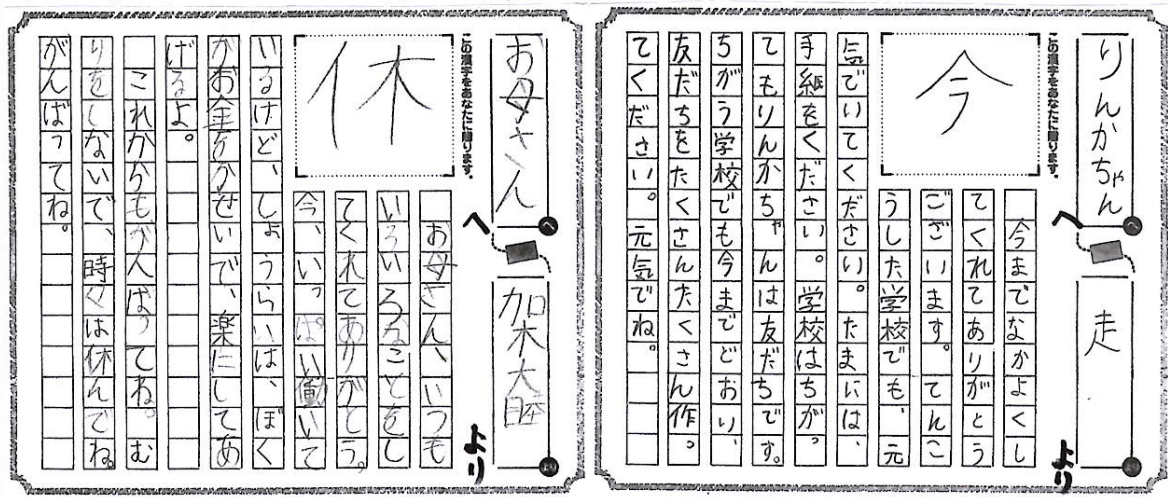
お母さんへ

この漢字をあなたに贈ります。

休

お母さん、いつもいろいろなことをしてくれてありがとう。今、いっぱい働いているけど、しょうらいは、ぼくがお金をかせいで、楽にしてあげるよ。

これからもがんばってね。むりをしないで、時々は休んでね。がんばってね。

加木大睦より

りんかちゃんへ

この漢字をあなたに贈ります。

今

今までなかよくしてくれてありがとうございます。てんこうした学校でも、元気でいてくださり。たまには、手紙をください。学校はちがってもりんかちゃんは友だちです。ちがう学校でも今までどおり、友だちをたくさんたくさん作ってください。元気でね。

走より